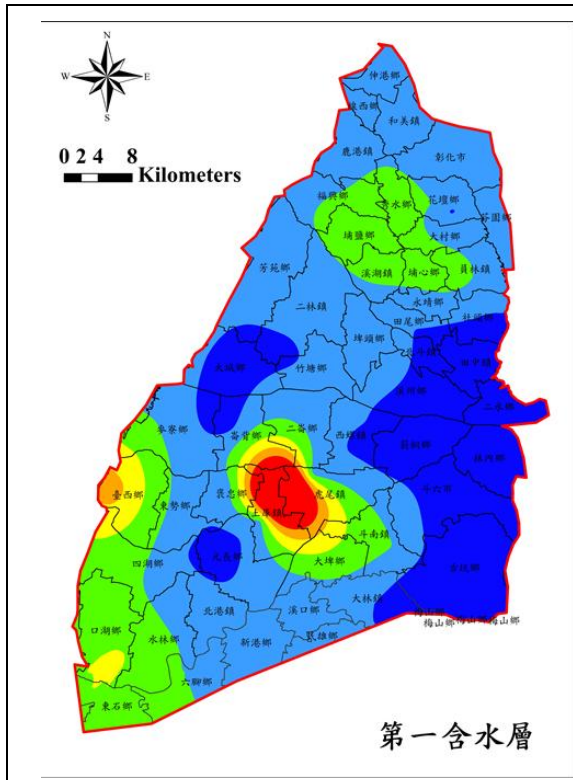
N
W
E
S
0 2 4 8
Kilometers

伸港鄉
線西鄉
和美鎮
鹿港鎮
彰化市
福興鄉
秀水鄉
花壇鄉
芬園鄉
埔鹽鄉
大村鄉
溪湖鎮
埔心鄉
員林鎮
芳苑鄉
永靖鄉
二林鎮
田尾鄉
社頭鄉
埤頭鄉
大城鄉
竹塘鄉
北斗鎮
田中鎮
溪州鄉
二水鄉
麥寮鄉
崙背鄉
二崙鄉
西螺鎮
莿桐鄉
林內鄉
臺西鄉
褒忠鄉
虎尾鎮
斗六市
東勢鄉
土庫鎮
斗南鎮
四湖鄉
元長鄉
大埤鄉
古坑鄉
北港鎮
溪口鄉
大林鎮
口湖鄉
水林鄉
新港鄉
民雄鄉
梅山鄉
梅山鄉
梅山鄉
梅山鄉
六腳鄉
東石鄉

第一含水層